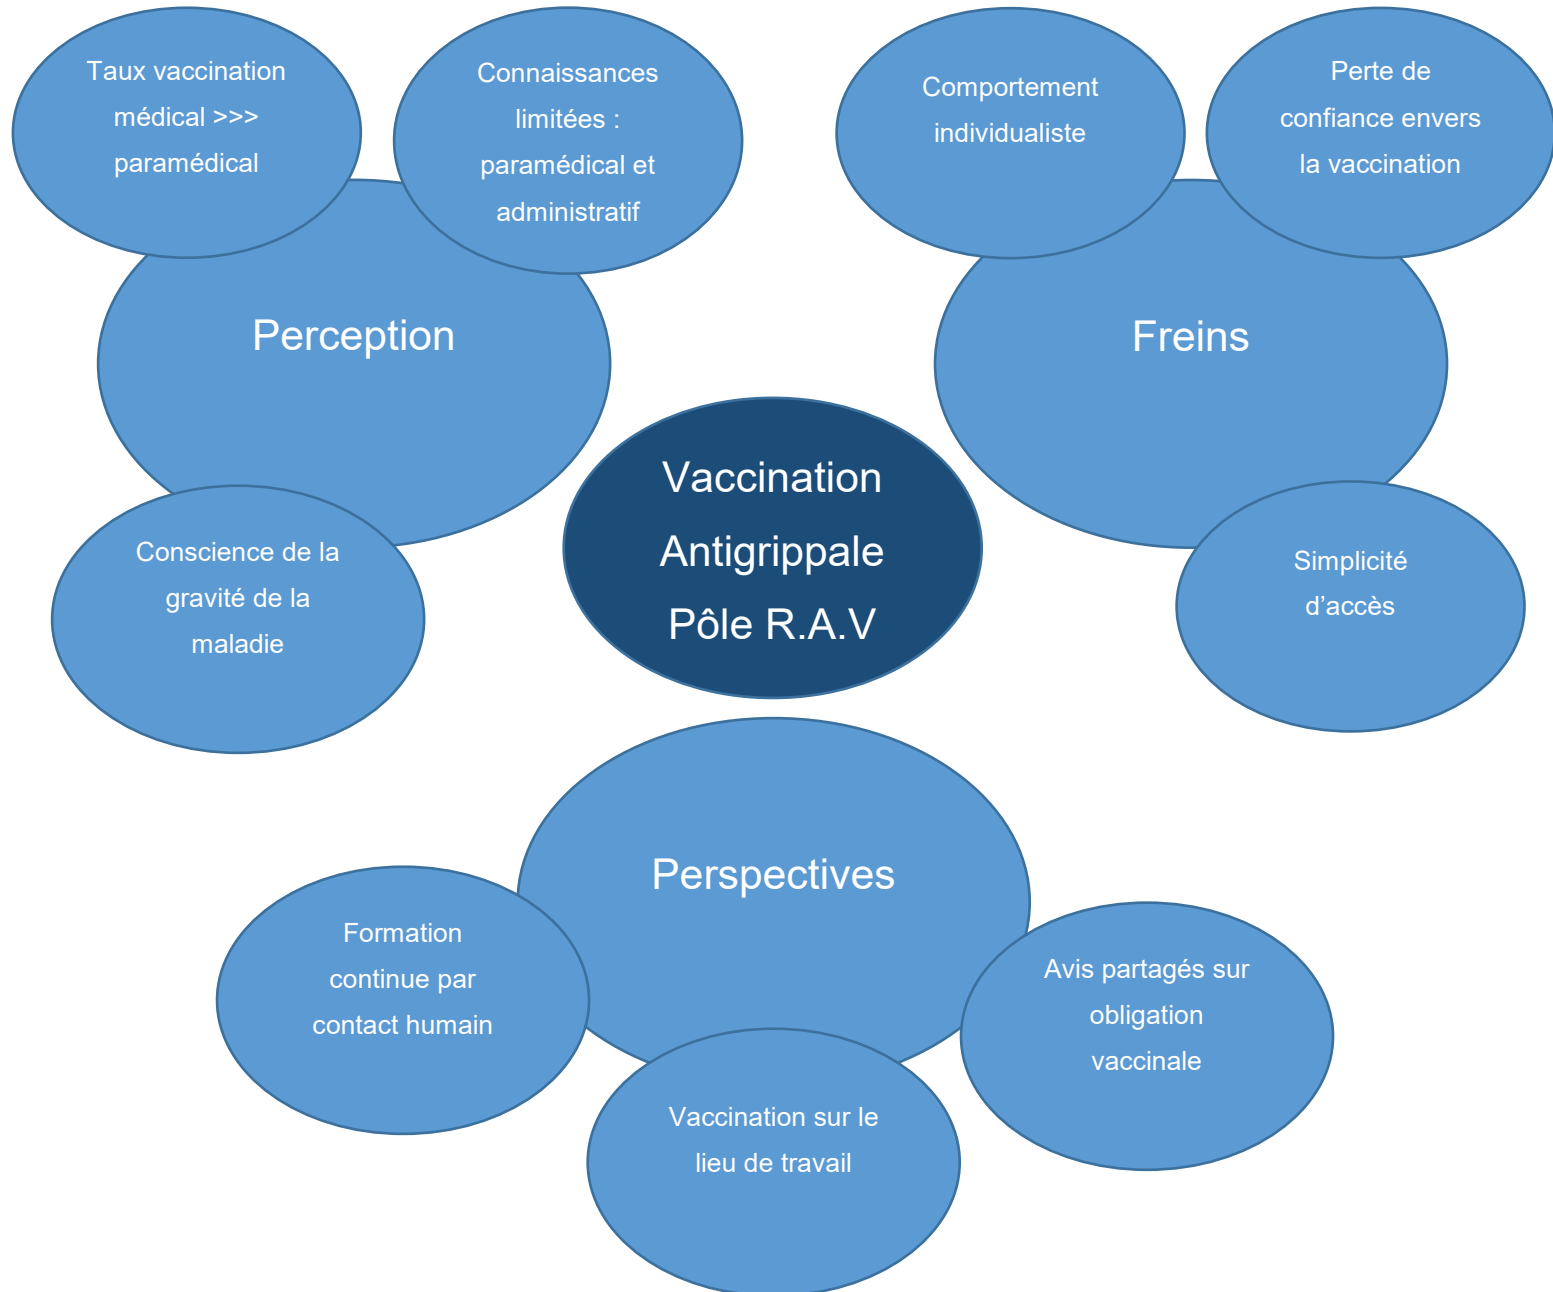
Taux vaccination médical >>> paramédical

Connaissances limitées : paramédical et administratif

Perception

Conscience de la gravité de la maladie

Comportement individualiste

Perte de confiance envers la vaccination

Freins

Simplicité d’accès

Vaccination Antigrippale Pôle R.A.V

Perspectives

Formation continue par contact humain

Vaccination sur le lieu de travail

Avis partagés sur obligation vaccinale